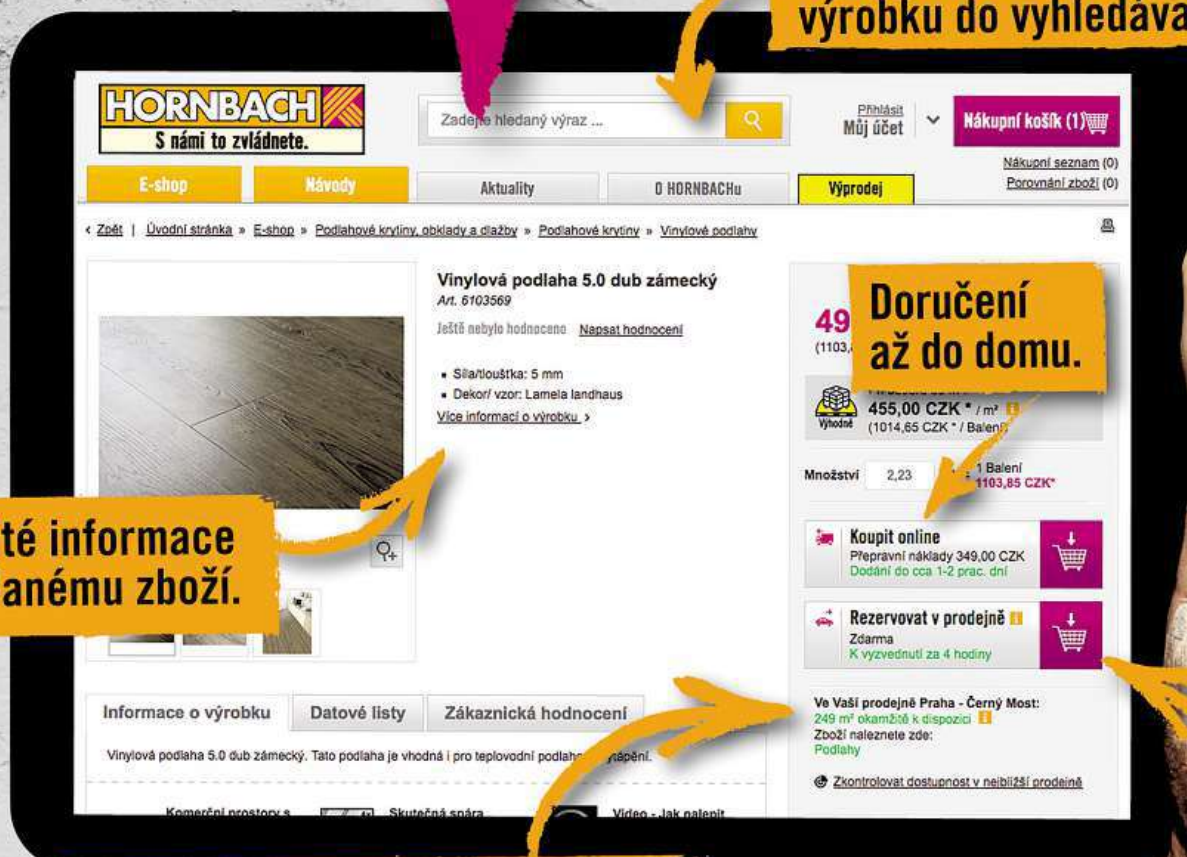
výrobku do vyhledáva

HORNBACH
S námi to zvládnete.

Zadejte hledaný výraz ...

Přihlásit
Můj účet

Nákupní košík (1)

Nákupní seznam (0)
Porovnání zboží (0)

E-shop
Návody
Aktuality
O HORNBACHu
Výprodej

‹ Zpět | Úvodní stránka » E-shop » Podlahové krytiny, obklady a dlažby » Podlahové krytiny » Vinylové podlahy

Vinylová podlaha 5.0 dub zámecký
Art. 6103569

Ještě nebylo hodnoceno Napsat hodnocení

• Síla/tloušťka: 5 mm
• Dekor/ vzor: Lamela landhaus
Více informací o výrobku ›

49
(1103,

Doručení až do domu.

Výhodně
455,00 CZK * / m²
(1014,65 CZK * / Balení)

Množství 2,23
1 Balení
1103,85 CZK*

Koupit online
Přepravní náklady 349,00 CZK
Dodání do cca 1-2 prac. dní

Rezervovat v prodejně
Zdarma
K vyzvednutí za 4 hodiny

té informace
anému zboží.

Informace o výrobku
Datové listy
Zákaznická hodnocení

Vinylová podlaha 5.0 dub zámecký. Tato podlaha je vhodná i pro teplovodní podlaho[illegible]ápění.

Ve Vaší prodejně Praha - Černý Most:
249 m² okamžitě k dispozici
Zboží naleznete zde:
Podlahy

Zkontrolovat dostupnost v nejbližší prodejně

Komerční prostory s
Skutečná spára
Video - Jak nalepit